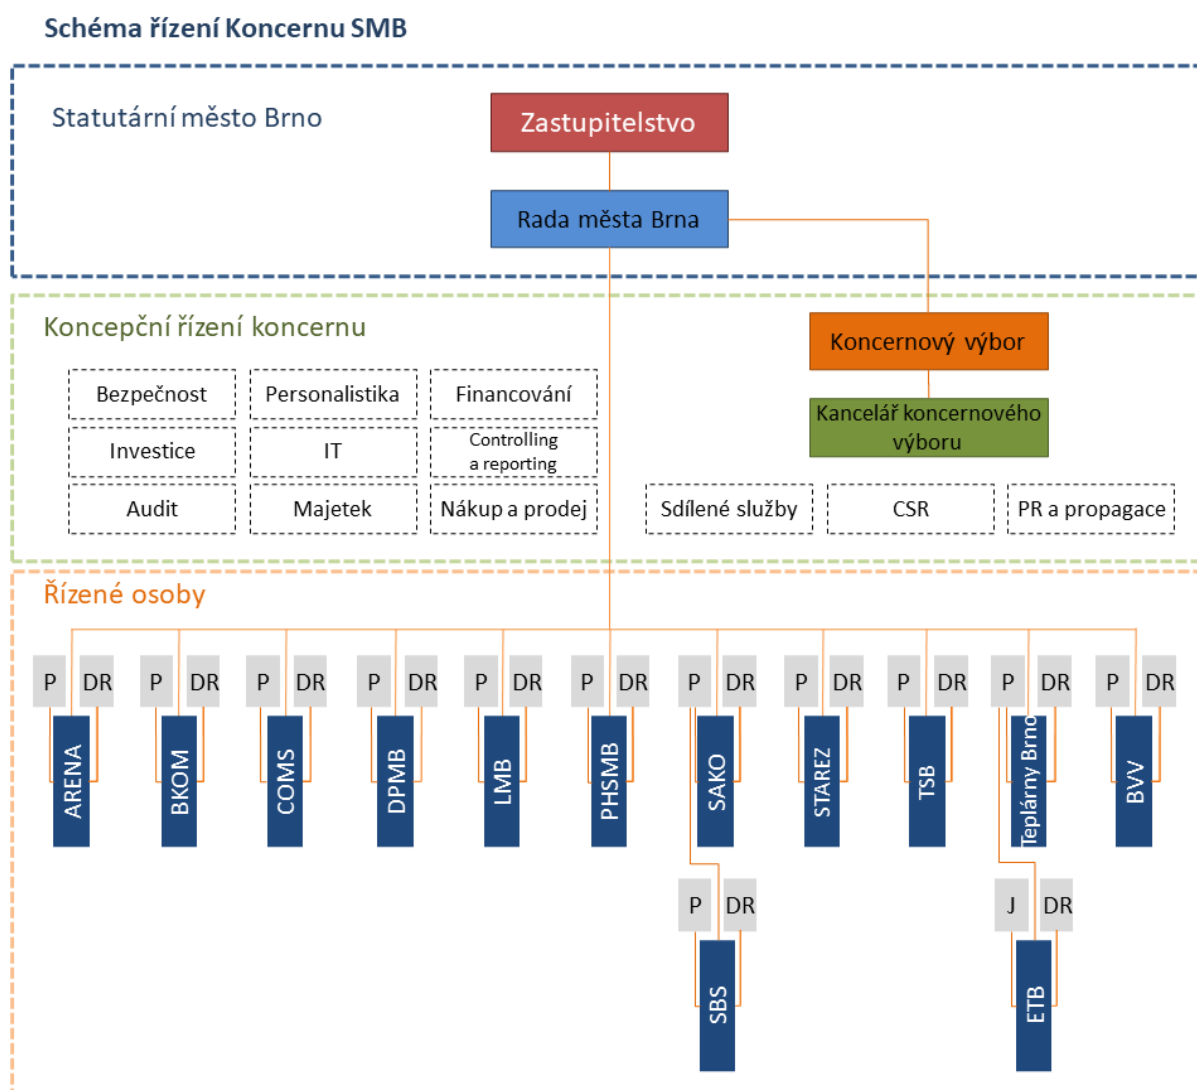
Schéma řízení Koncernu SMB

Statutární město Brno

Zastupitelstvo

Rada města Brna

Koncepční řízení koncernu

Koncernový výbor

Kancelář koncernového výboru

| Bezpečnost | Personalistika | Financování |
|---|---|---|
| Investice | IT | Controlling a reporting |
| Audit | Majetek | Nákup a prodej |

Sdílené služby

CSR

PR a propagace

Řízené osoby

P DR ARENA

P DR BKOM

P DR COMS

P DR DPMB

P DR LMB

P DR PHSMB

P DR SAKO

P DR STAREZ

P DR TSB

P DR Teplárny Brno

P DR BVV

P DR SBS

J DR ETB